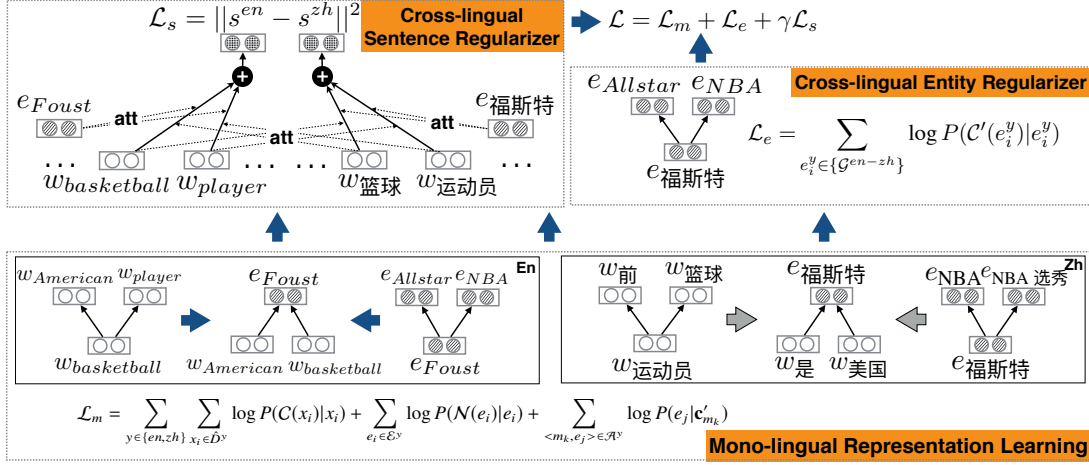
$\mathcal{L}_s = ||s^{en} - s^{zh}||^2$

Cross-lingual Sentence Regularizer

$\mathcal{L} = \mathcal{L}_m + \mathcal{L}_e + \gamma\mathcal{L}_s$

$e_{Foust}$ att att att $e_{福斯特}$

... $w_{basketball}$ $w_{player}$ ... ... $w_{篮球}$ $w_{运动员}$ ...

$e_{Allstar}$ $e_{NBA}$

Cross-lingual Entity Regularizer

$\mathcal{L}_e = \sum_{e_i^y \in \{\mathcal{G}^{en-zh}\}} \log P(\mathcal{C}'(e_i^y)|e_i^y)$

$e_{福斯特}$

En

$w_{American}$ $w_{player}$ $e_{Foust}$ $e_{Allstar}$ $e_{NBA}$

$w_{basketball}$ $w_{American}$ $w_{basketball}$ $e_{Foust}$

Zh

$w_{前}$ $w_{篮球}$ $e_{福斯特}$ $e_{NBA}$ $e_{NBA 选秀}$

$w_{运动员}$ $w_{是}$ $w_{美国}$ $e_{福斯特}$

$\mathcal{L}_m = \sum_{y \in \{en,zh\}} \sum_{x_i \in \hat{D}^y} \log P(C(x_i)|x_i) + \sum_{e_i \in \mathcal{E}^y} \log P(N(e_i)|e_i) + \sum_{<m_k,e_j> \in \mathcal{A}^y} \log P(e_j|\mathbf{c}'_{m_k})$

Mono-lingual Representation Learning